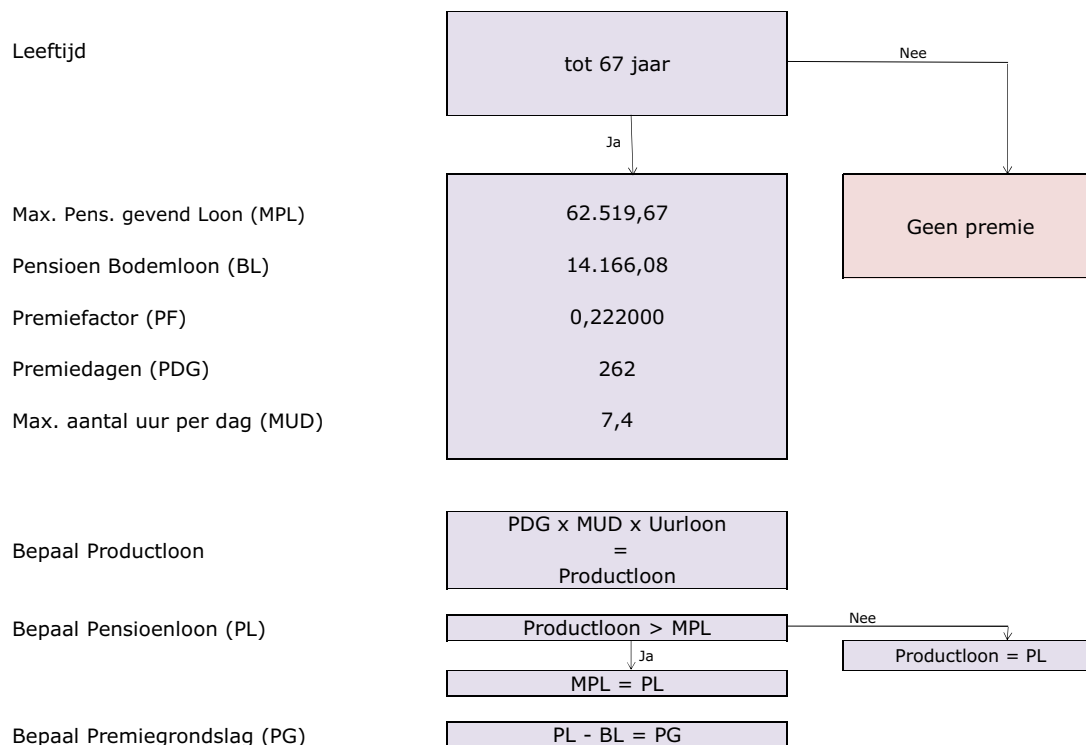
Leeftijd

tot 67 jaar

Nee

Ja

Max. Pens. gevend Loon (MPL)

Pensioen Bodemloon (BL)

Premiefactor (PF)

Premiedagen (PDG)

Max. aantal uur per dag (MUD)

62.519,67

14.166,08

0,222000

262

7,4

Geen premie

Bepaal Productloon

PDG x MUD x Uurloon = Productloon

Bepaal Pensioenloon (PL)

Productloon > MPL

Nee

Productloon = PL

Ja

MPL = PL

Bepaal Premiegrondslag (PG)

PL - BL = PG